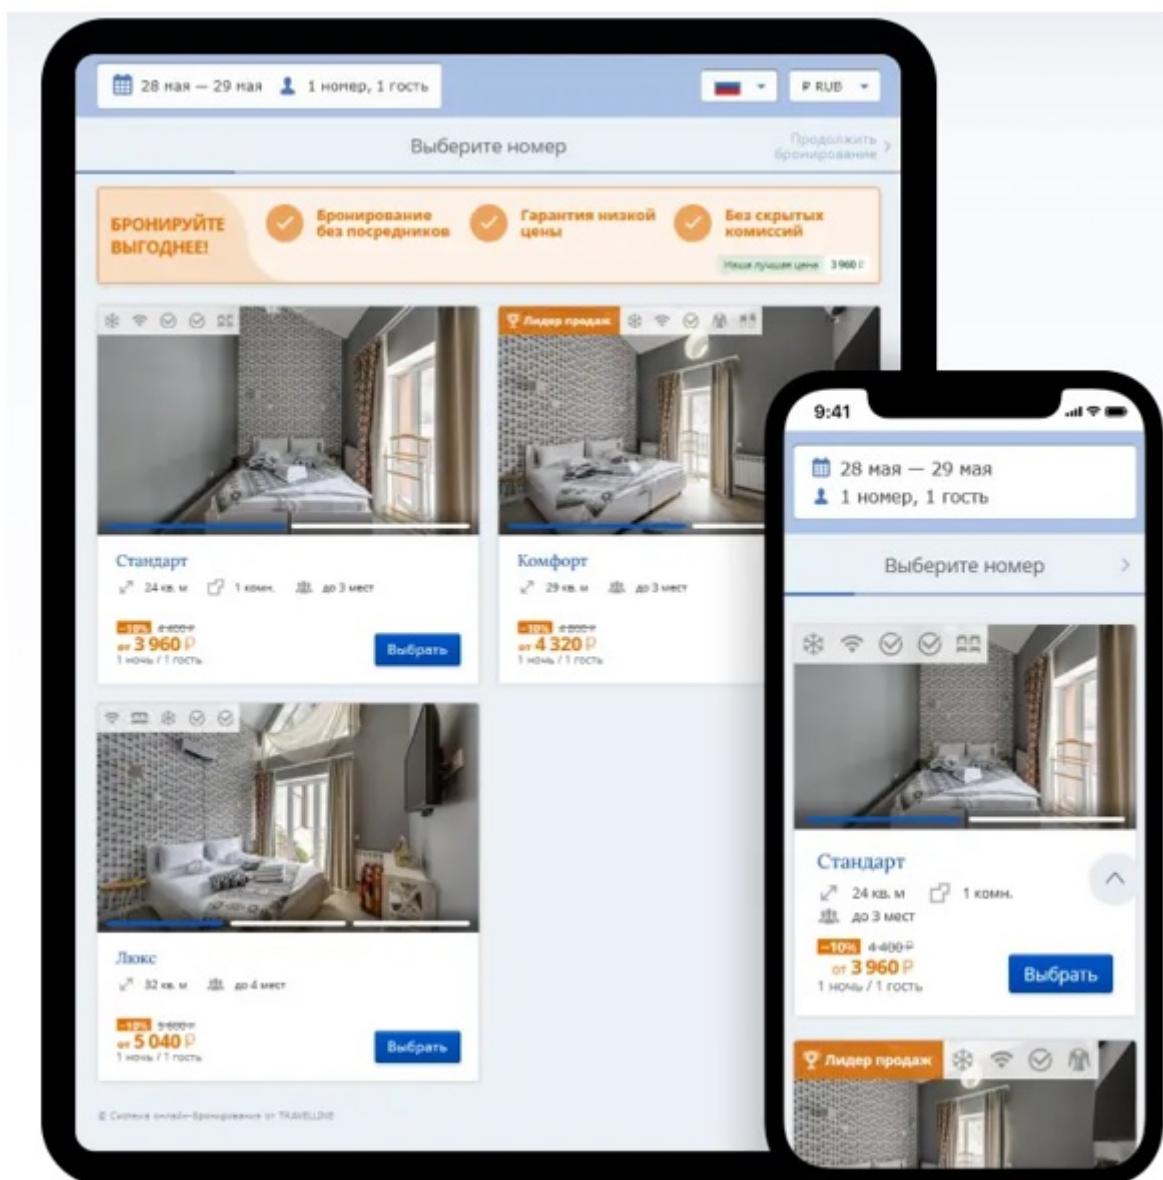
28 мая — 29 мая 1 номер, 1 гость

₽ RUB

Выберите номер

Продолжить бронирование

БРОНИРУЙТЕ ВЫГОДНЕЕ!

Бронирование без посредников

Гарантия низкой цены

Без скрытых комиссий

Наша лучшая цена 3 960 ₽

Лидер продаж

Стандарт

24 кв. м 1 комн. до 3 мест

−10% 4 400 ₽

от 3 960 ₽

1 ночь / 1 гость

Выбрать

Комфорт

29 кв. м до 3 мест

−10% 4 800 ₽

от 4 320 ₽

1 ночь / 1 гость

Люкс

32 кв. м до 4 мест

−10% 5 600 ₽

от 5 040 ₽

1 ночь / 1 гость

Выбрать

© Система онлайн-бронирования от TRAVELLINE

9:41

28 мая — 29 мая

1 номер, 1 гость

Выберите номер

Стандарт

24 кв. м 1 комн.

до 3 мест

−10% 4 400 ₽

от 3 960 ₽

1 ночь / 1 гость

Выбрать

Лидер продаж